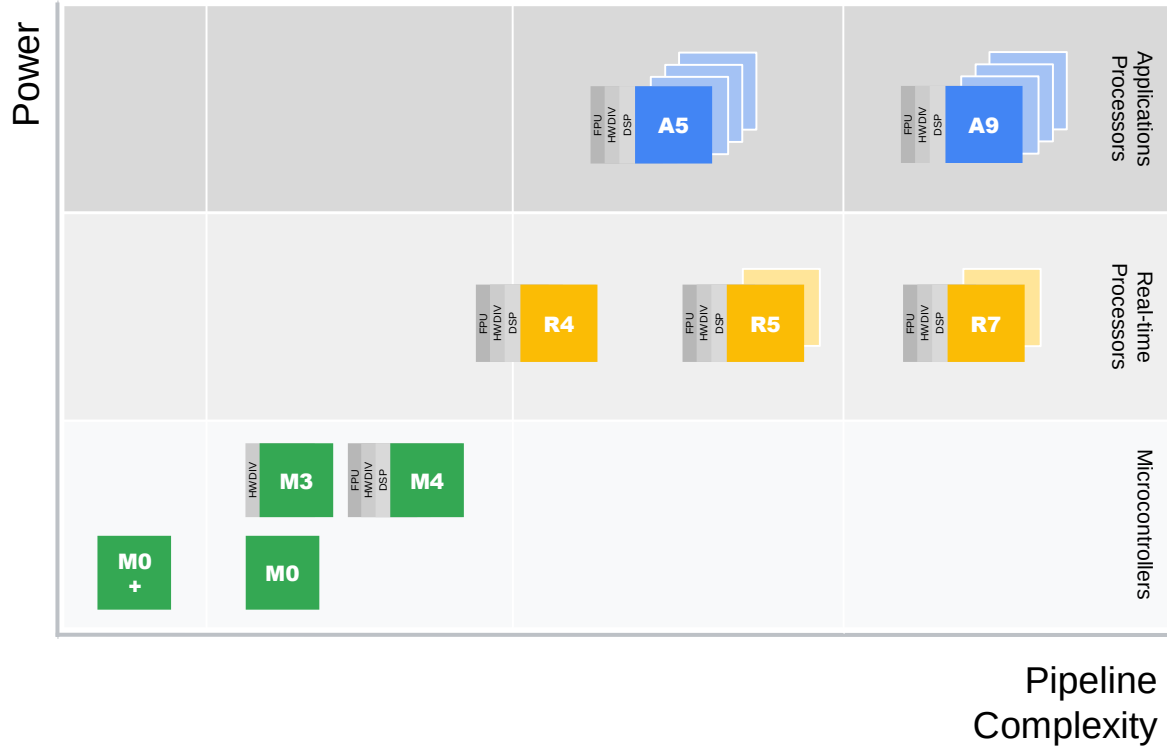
Power

FPU HWDIV DSP A5

FPU HWDIV DSP A9

Applications Processors

FPU HWDIV DSP R4

FPU HWDIV DSP R5

FPU HWDIV DSP R7

Real-time Processors

HWDIV M3

FPU HWDIV DSP M4

Microcontrollers

M0 +

M0

Pipeline Complexity